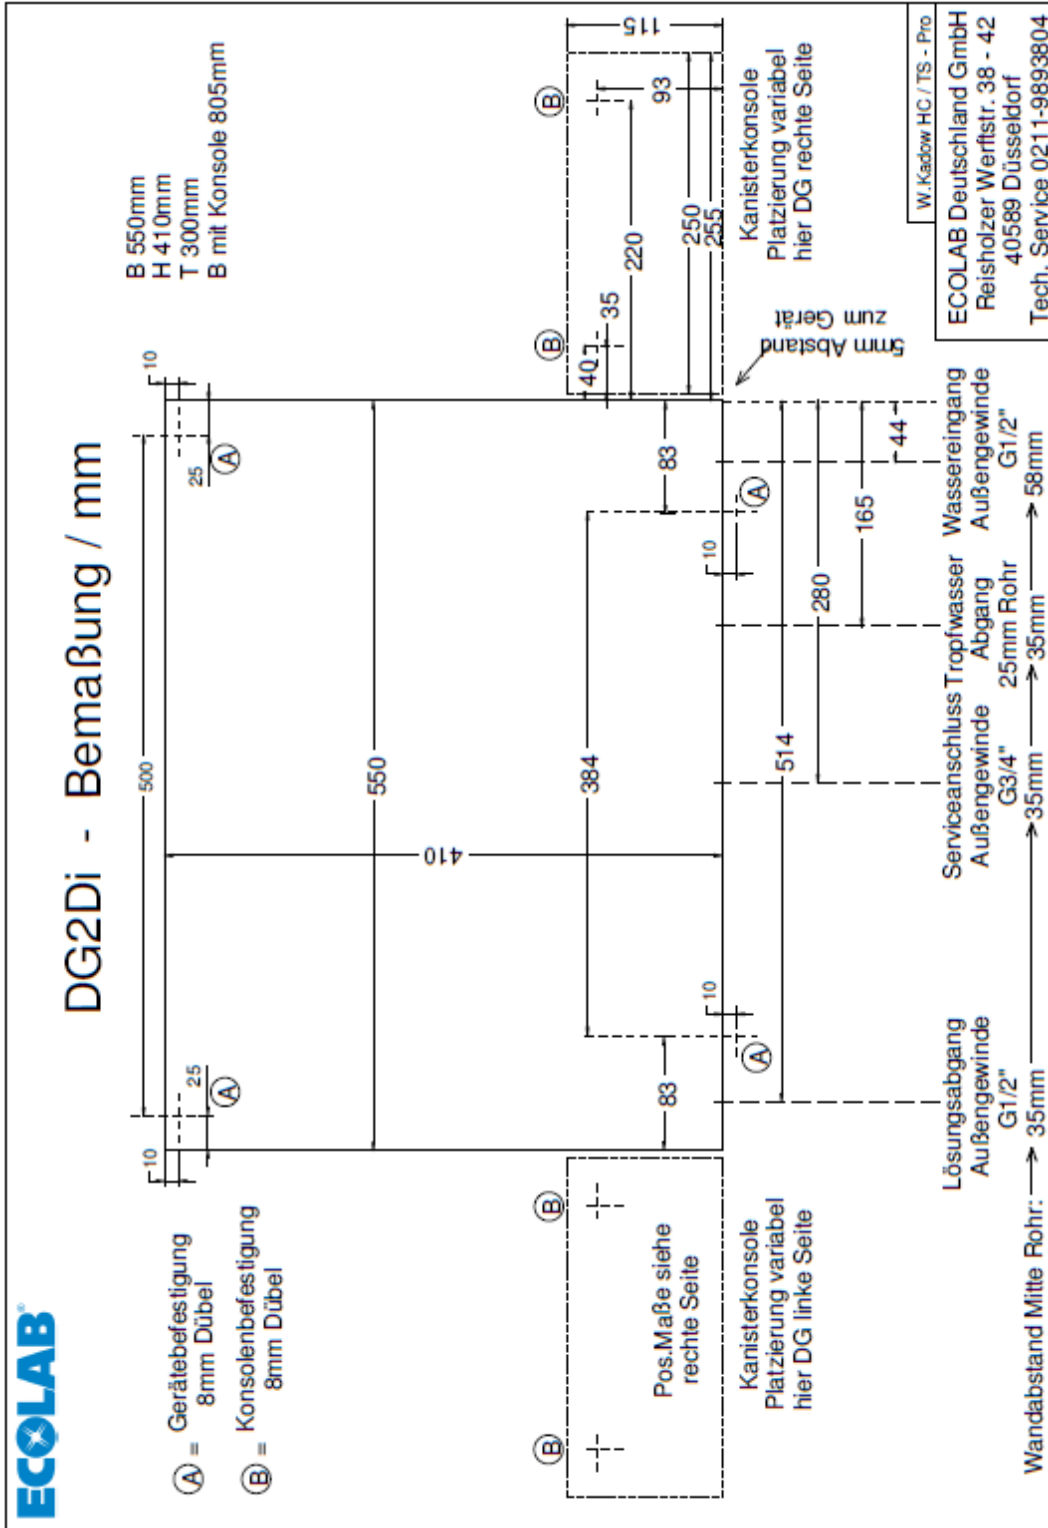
ECOLAB

DG2Di - Bemaßung / mm

B 550mm
H 410mm
T 300mm
B mit Konsole 805mm

A = Gerätebefestigung 8mm Dübel
B = Konsolenbefestigung 8mm Dübel

500
550
410
384
514
280
165
44
83
83
10
10
10
10
25
25
A
A
A
A
B
B
B
B
115
93
220
250
255
35
40

5mm Abstand zum Gerät

Kanisterkonsole Platzierung variabel hier DG rechte Seite

Pos.Maße siehe rechte Seite

Kanisterkonsole Platzierung variabel hier DG linke Seite

Lösungsabgang Außengewinde G1/2"
Serviceanschluss Außengewinde G3/4"
Tropfwasser Abgang 25mm Rohr
Wassereingang Außengewinde G1/2"

Wandabstand Mitte Rohr: → 35mm → 35mm → 35mm → 58mm

W.Kadow HC / TS - Pro

ECOLAB Deutschland GmbH
Reisholzer Werftstr. 38 - 42
40589 Düsseldorf
Tech. Service 0211-9893804